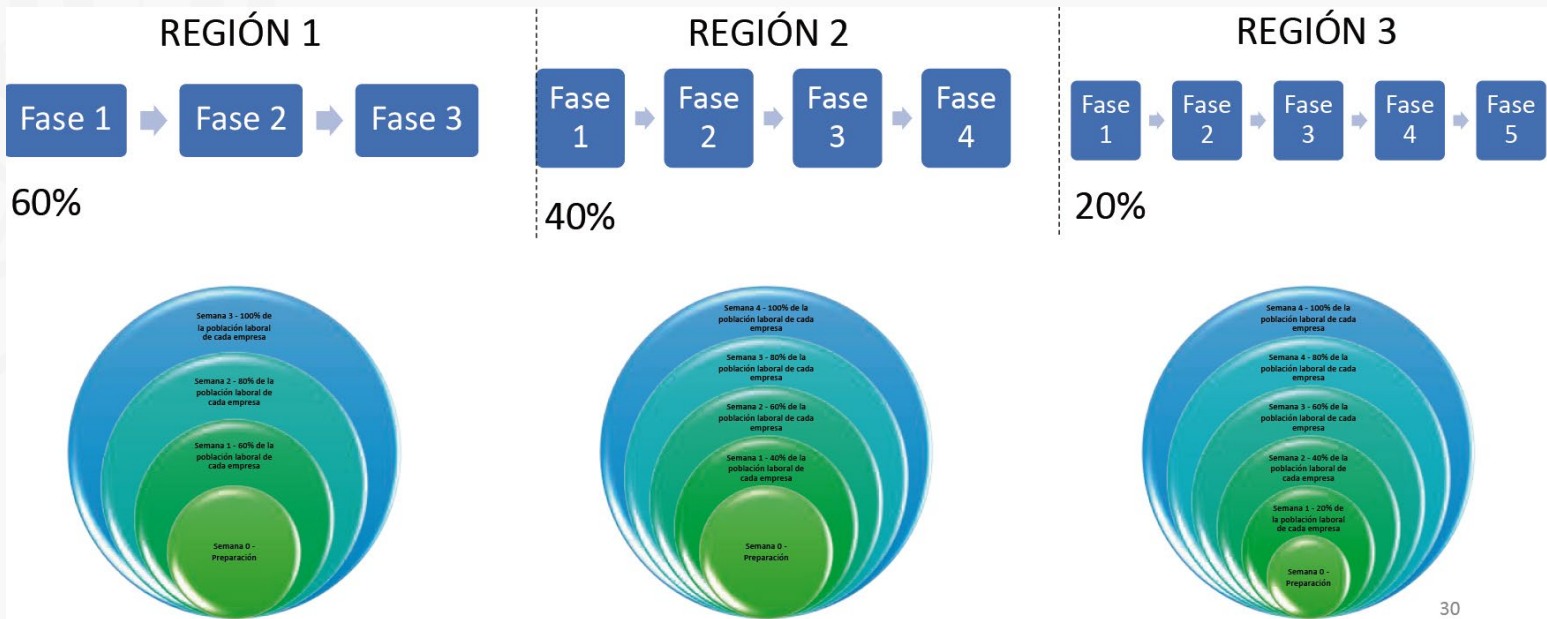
REGIÓN 1

Fase 1

Fase 2

Fase 3

60%

Semana 3 - 100% de la población laboral de cada empresa

Semana 2 - 80% de la población laboral de cada empresa

Semana 1 - 60% de la población laboral de cada empresa

Semana 0 - Preparación

REGIÓN 2

Fase 1

Fase 2

Fase 3

Fase 4

40%

Semana 4 - 100% de la población laboral de cada empresa

Semana 3 - 80% de la población laboral de cada empresa

Semana 2 - 60% de la población laboral de cada empresa

Semana 1 - 40% de la población laboral de cada empresa

Semana 0 - Preparación

REGIÓN 3

Fase 1

Fase 2

Fase 3

Fase 4

Fase 5

20%

Semana 4 - 100% de la población laboral de cada empresa

Semana 4 - 80% de la población laboral de cada empresa

Semana 3 - 60% de la población laboral de cada empresa

Semana 2 - 40% de la población laboral de cada empresa

Semana 1 - 20% de la población laboral de cada empresa

Semana 0 - Preparación

30